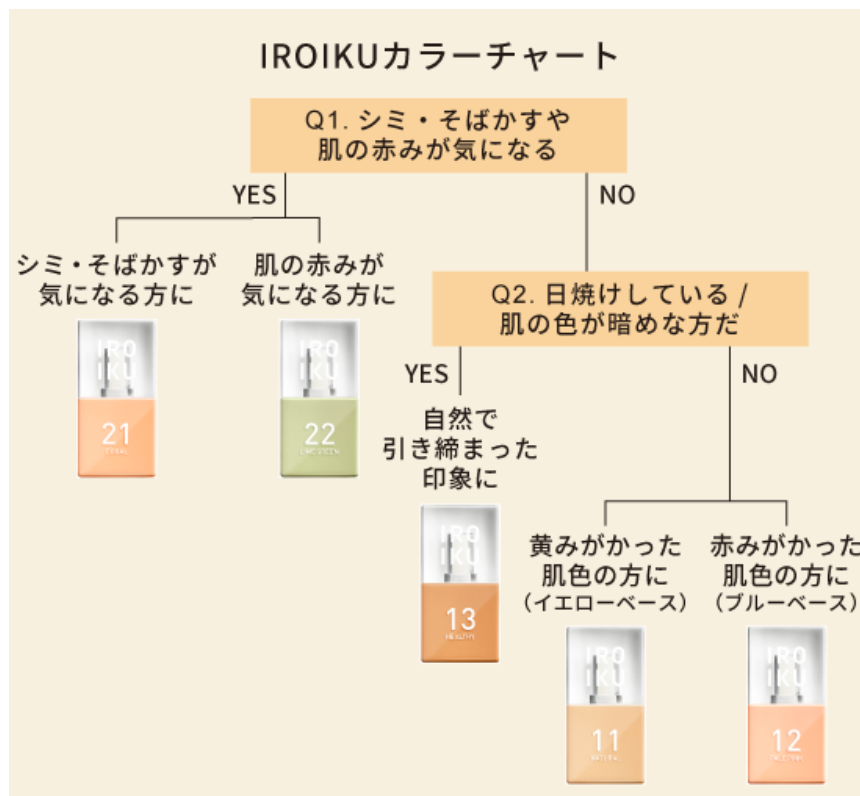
IROIKUカラーチャート

Q1. シミ・そばかすや肌の赤みが気になる

YES

NO

シミ・そばかすが気になる方に

IRO IKU

21

CORAL

肌の赤みが気になる方に

IRO IKU

22

LIME GREEN

Q2. 日焼けしている / 肌の色が暗めな方だ

YES

NO

自然で引き締まった印象に

IRO IKU

13

HEALTHY

黄みがかった肌色の方に（イエローベース）

IRO IKU

11

NATURAL

赤みがかった肌色の方に（ブルーベース）

IRO IKU

12

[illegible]